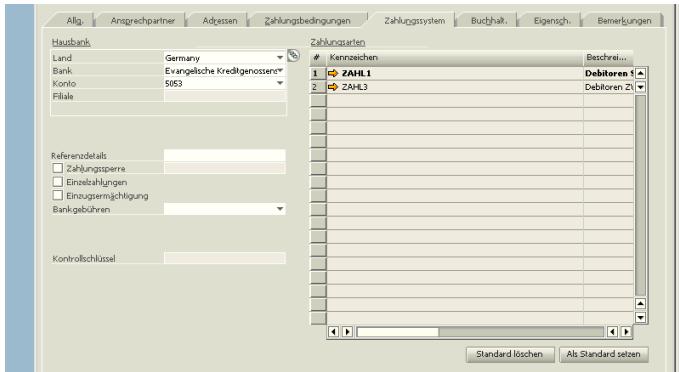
Allg. | Ansprechpartner | Adressen | Zahlungsbedingungen | Zahlungssystem | Buchhalt. | Eigensch. | Bemerkungen

Hausbank

| Land | Germany |
|---|---|
| Bank | Evangelische Kreditgenossens |
| Konto | 5053 |
| Filiale | |

Referenzdetails

Zahlungssperre

Einzelzahlungen

Einzugsermächtigung

Bankgebühren

Kontrollschlüssel

Zahlungsarten

| # | Kennzeichen | Beschrei... |
|---|---|---|
| 1 | ZAHL1 | Debitoren \ |
| 2 | ZAHL3 | Debitoren Z\ |

Standard löschen | Als Standard setzen